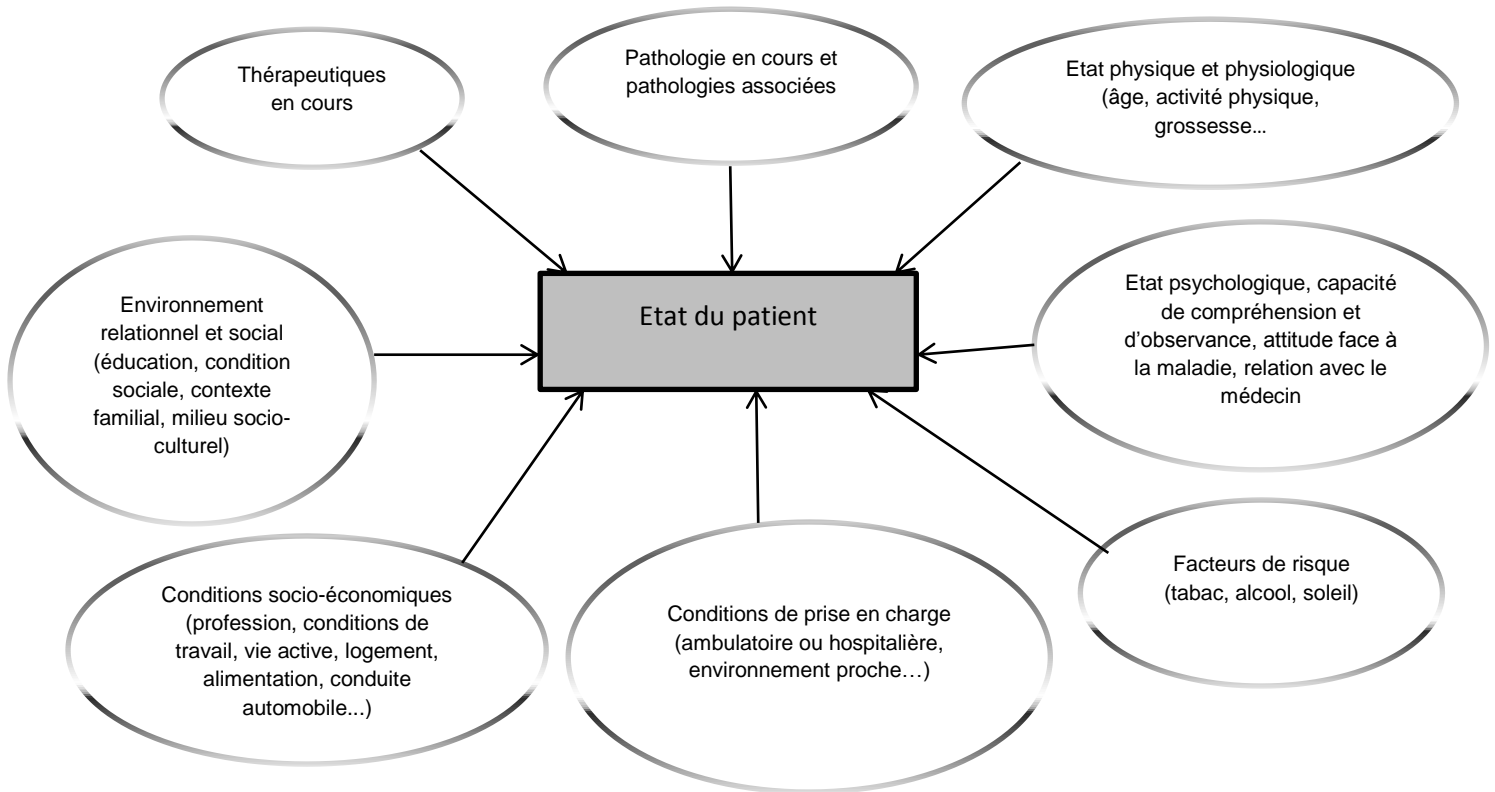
Thérapeutiques en cours

Pathologie en cours et pathologies associées

Etat physique et physiologique (âge, activité physique, grossesse…

Environnement relationnel et social (éducation, condition sociale, contexte familial, milieu socio-culturel)

Etat du patient

Etat psychologique, capacité de compréhension et d'observance, attitude face à la maladie, relation avec le médecin

Facteurs de risque (tabac, alcool, soleil)

Conditions socio-économiques (profession, conditions de travail, vie active, logement, alimentation, conduite automobile...)

Conditions de prise en charge (ambulatoire ou hospitalière, environnement proche…)